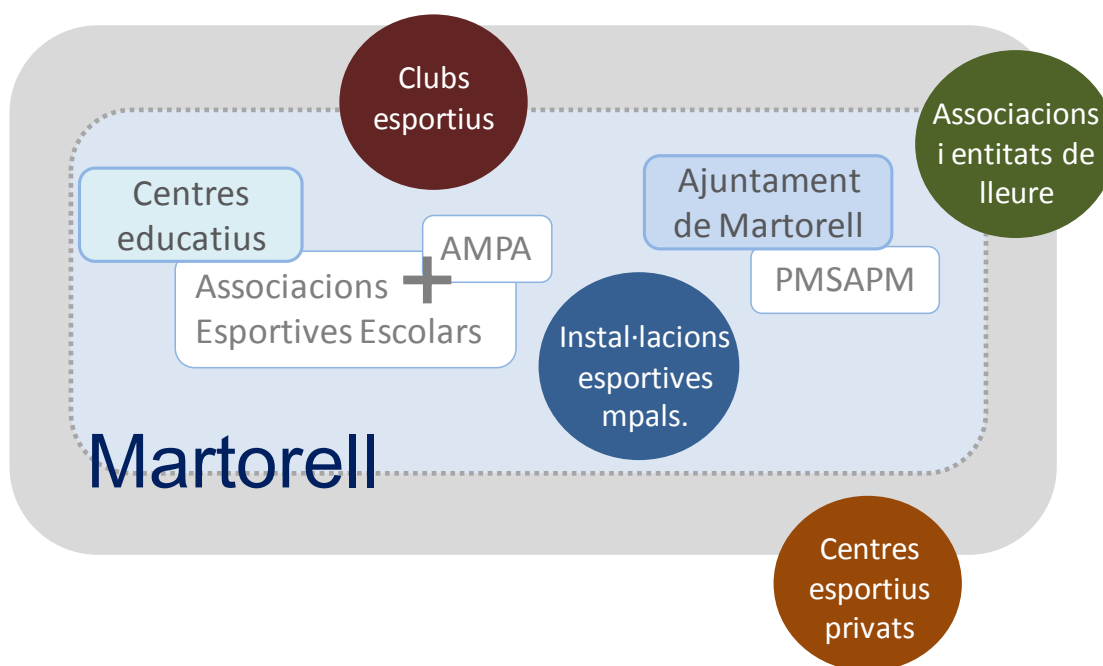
Clubs esportius

Associacions i entitats de lleure

Centres educatius

AMPA

Associacions Esportives Escolars

Ajuntament de Martorell

PMSAPM

Instal·lacions esportives mpals.

Martorell

Centres esportius privats